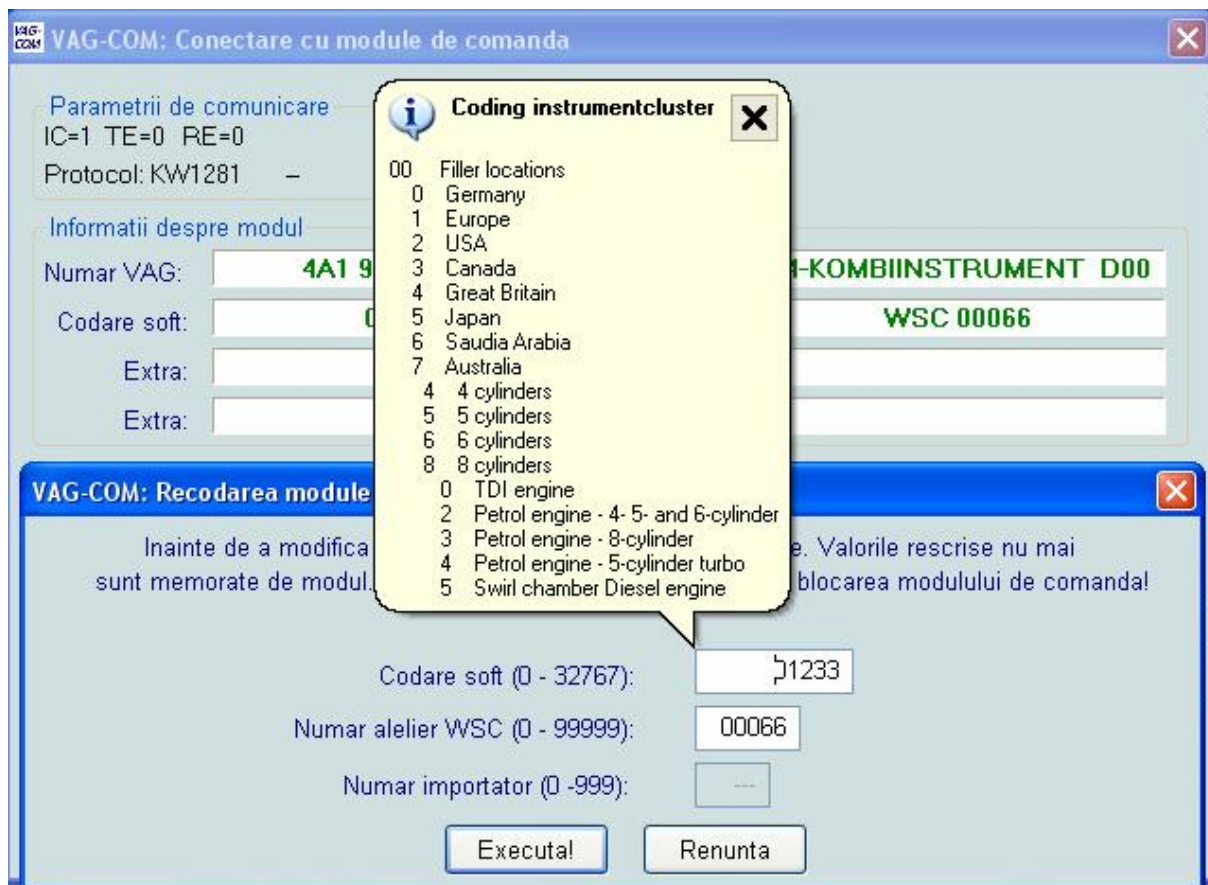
VAG-COM: Conectare cu module de comanda

Parametrii de comunicare
IC=1 TE=0 RE=0

Protocol: KW1281 –

Informatii despre modul

Numar VAG: 4A1 9 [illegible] -KOMBIINSTRUMENT D00

Codare soft: 0 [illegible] WSC 00066

Extra:

Extra:

Coding instrumentcluster

00 Filler locations
0 Germany
1 Europe
2 USA
3 Canada
4 Great Britain
5 Japan
6 Saudia Arabia
7 Australia
4 4 cylinders
5 5 cylinders
6 6 cylinders
8 8 cylinders
0 TDI engine
2 Petrol engine - 4- 5- and 6-cylinder
3 Petrol engine - 8-cylinder
4 Petrol engine - 5-cylinder turbo
5 Swirl chamber Diesel engine

VAG-COM: Recodarea module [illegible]

Inainte de a modifica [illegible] e. Valorile rescrise nu mai sunt memorate de modul. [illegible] blocarea modulului de comanda!

Codare soft (0 - 32767): 01233

Numar alelier WSC (0 - 99999): 00066

Numar importator (0 -999): ---

Executa! Renunta